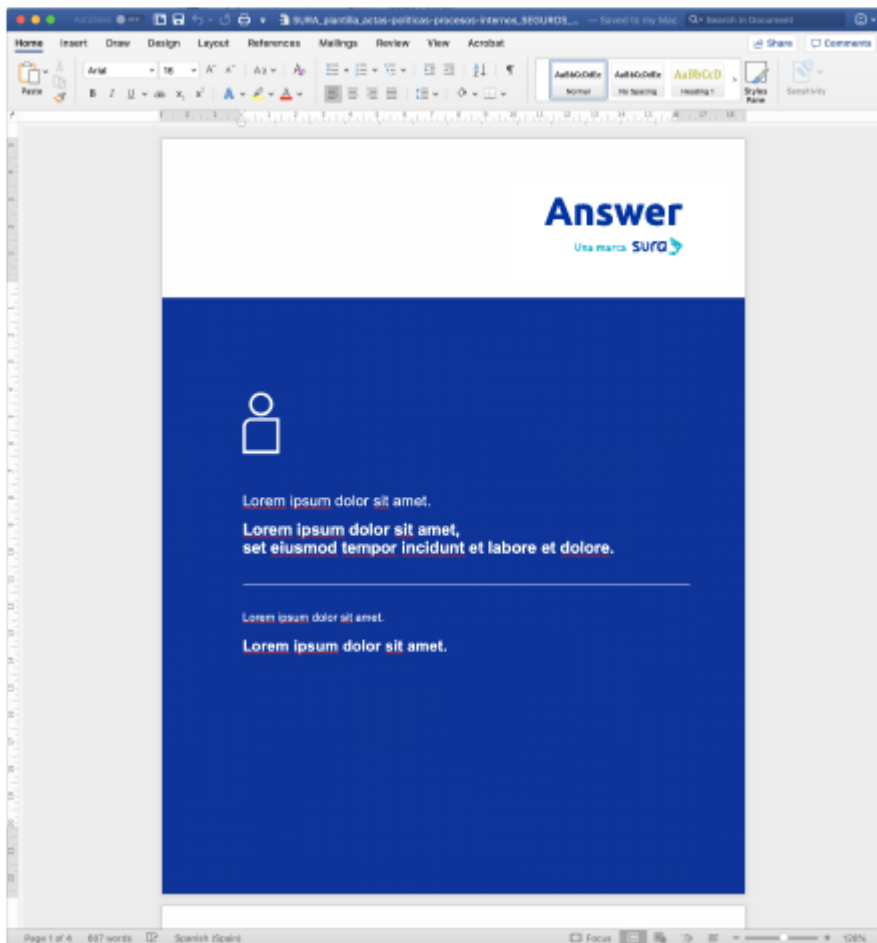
AutoSave
SURA_plantilla_actas-politicas-procesos-internos_SEGUROS_... — Saved to my Mac
Search in Document

Home Insert Draw Design Layout References Mailings Review View Acrobat
Share Comments

Paste
Arial 18
AaBbCcDdEe Normal
AaBbCcDdEe No Spacing
AaBbCcD Heading 1
Styles Pane
Sensitivity

Answer
Una marca SURA

Lorem ipsum dolor sit amet.

Lorem ipsum dolor sit amet,
set eiusmod tempor incidunt et labore et dolore.

Lorem ipsum dolor sit amet.

Lorem ipsum dolor sit amet.

Page 1 of 4 607 words Spanish (Spain) Focus 126%